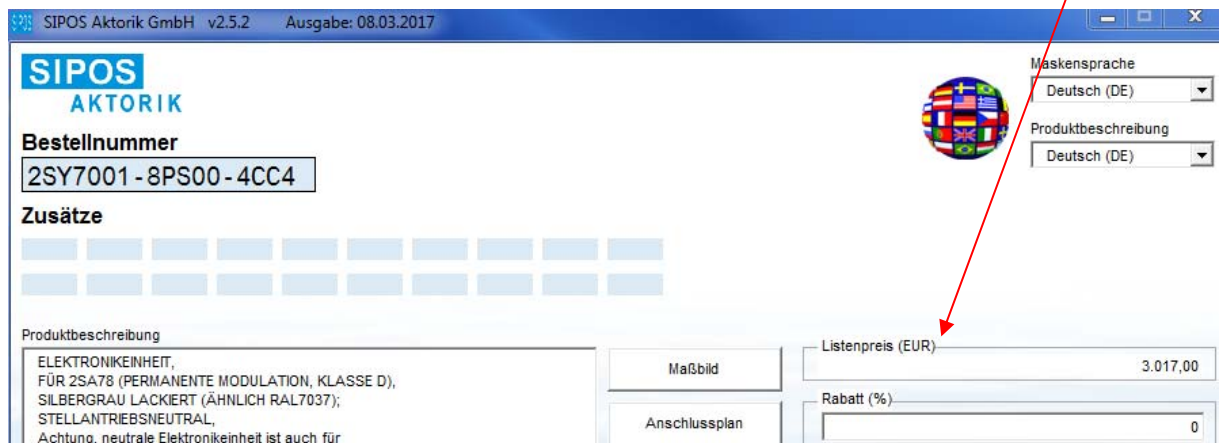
SIPOS Aktorik GmbH v2.5.2 Ausgabe: 08.03.2017

SIPOS
AKTORIK

Maskensprache
Deutsch (DE)

Produktbeschreibung
Deutsch (DE)

Bestellnummer
2SY7001-8PS00-4CC4

Zusätze

Produktbeschreibung
ELEKTRONIKEINHEIT,
FÜR 2SA78 (PERMANENTE MODULATION, KLASSE D),
SILBERGRAU LACKIERT (ÄHNLICH RAL7037);
STELLANTRIEBSNEUTRAL,
Achtung, neutrale Elektronikeinheit ist auch für

Maßbild

Anschlussplan

Listenpreis (EUR)
3.017,00

Rabatt (%)
0